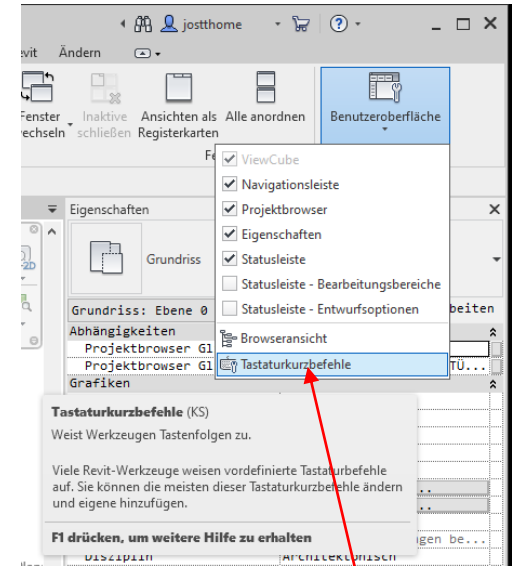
jostthome

evit Ändern

Fenster wechseln | Inaktive schließen | Ansichten als Registerkarten | Alle anordnen | Benutzeroberfläche

Fe

ViewCube
Navigationsleiste
Projektbrowser
Eigenschaften
Statusleiste
Statusleiste - Bearbeitungsbereiche
Statusleiste - Entwurfsoptionen
Browseransicht
Tastaturkurzbefehle

Eigenschaften

Grundriss

Grundriss: Ebene 0

beiten

Abhängigkeiten

Projektbrowser Gl

Projektbrowser Gl

TÜ...

Grafiken

Tastaturkurzbefehle (KS)

Weist Werkzeugen Tastenfolgen zu.

Viele Revit-Werkzeuge weisen vordefinierte Tastaturbefehle auf. Sie können die meisten dieser Tastaturkurzbefehle ändern und eigene hinzufügen.

F1 drücken, um weitere Hilfe zu erhalten

gen be...

Disziplin Architektonisch